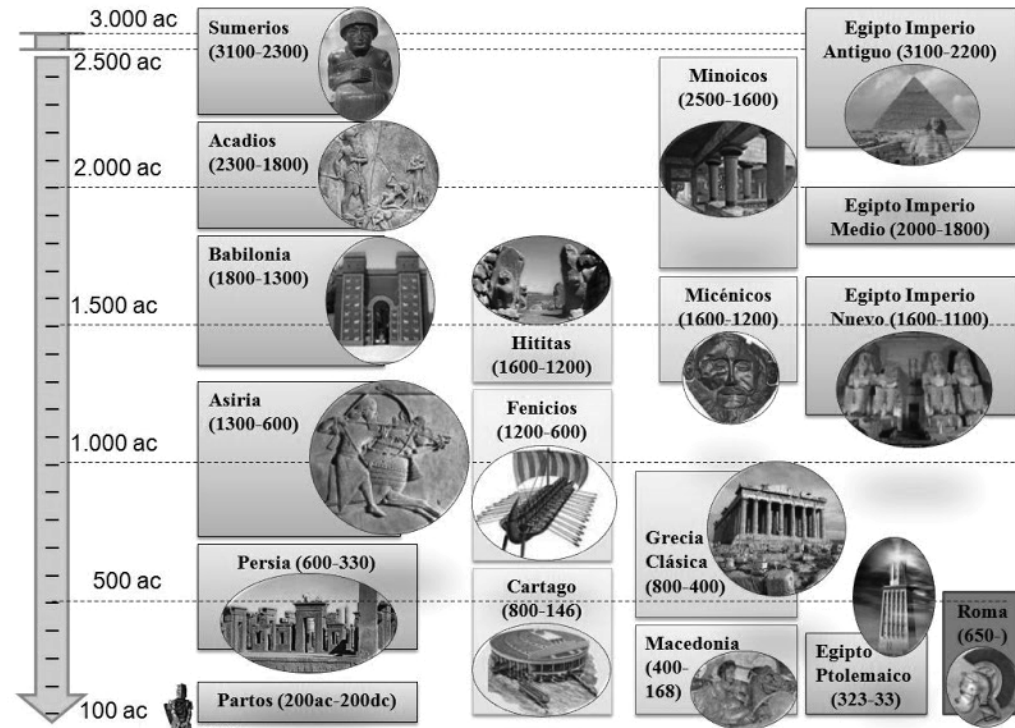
3.000 ac
2.500 ac
2.000 ac
1.500 ac
1.000 ac
500 ac
100 ac

Sumerios (3100-2300)

Acadios (2300-1800)

Babilonia (1800-1300)

Asiria (1300-600)

Persia (600-330)

Partos (200ac-200dc)

Hititas (1600-1200)

Fenicios (1200-600)

Cartago (800-146)

Minoicos (2500-1600)

Micénicos (1600-1200)

Grecia Clásica (800-400)

Macedonia (400-168)

Egipto Imperio Antiguo (3100-2200)

Egipto Imperio Medio (2000-1800)

Egipto Imperio Nuevo (1600-1100)

Egipto Ptolemaico (323-33)

Roma (650-)